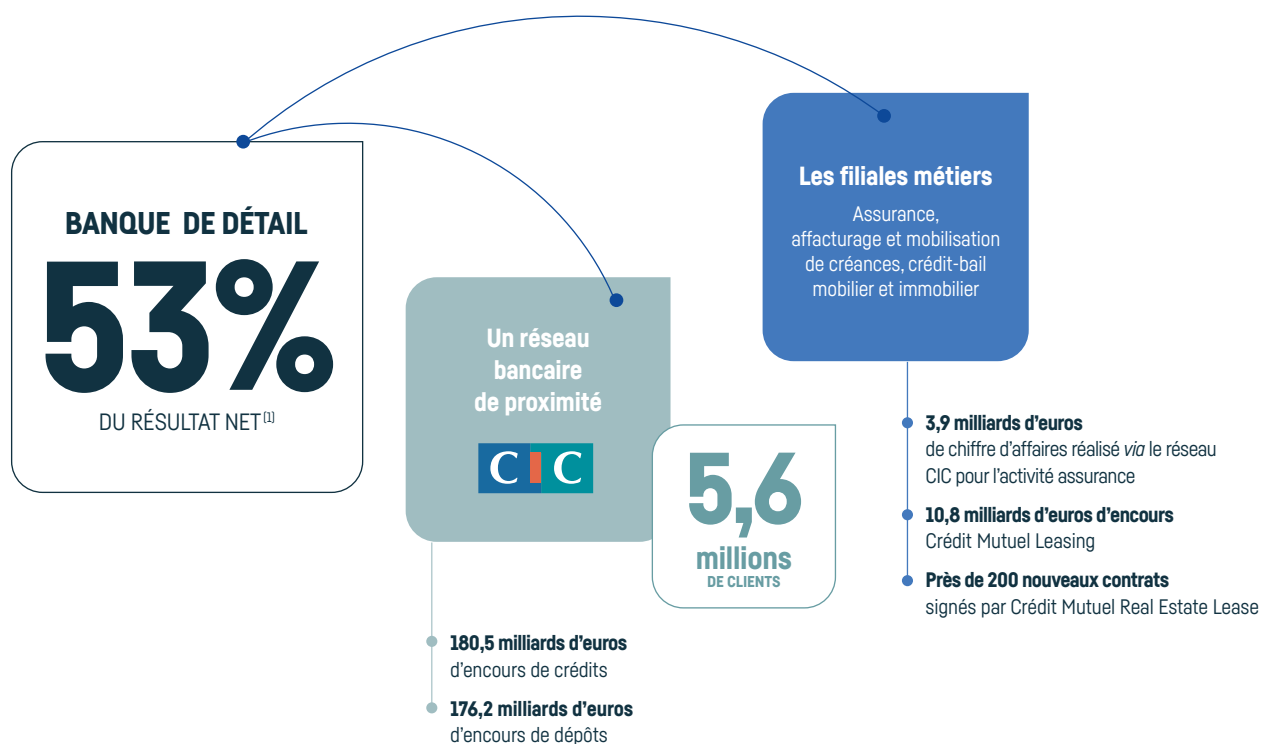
BANQUE DE DÉTAIL

53%

DU RÉSULTAT NET $^{(1)}$

Un réseau bancaire de proximité

CIC

5,6 millions DE CLIENTS

180,5 milliards d'euros d'encours de crédits

176,2 milliards d'euros d'encours de dépôts

Les filiales métiers

Assurance, affacturage et mobilisation de créances, crédit-bail mobilier et immobilier

3,9 milliards d'euros de chiffre d'affaires réalisé *via* le réseau CIC pour l'activité assurance

10,8 milliards d'euros d'encours Crédit Mutuel Leasing

Près de 200 nouveaux contrats signés par Crédit Mutuel Real Estate Lease